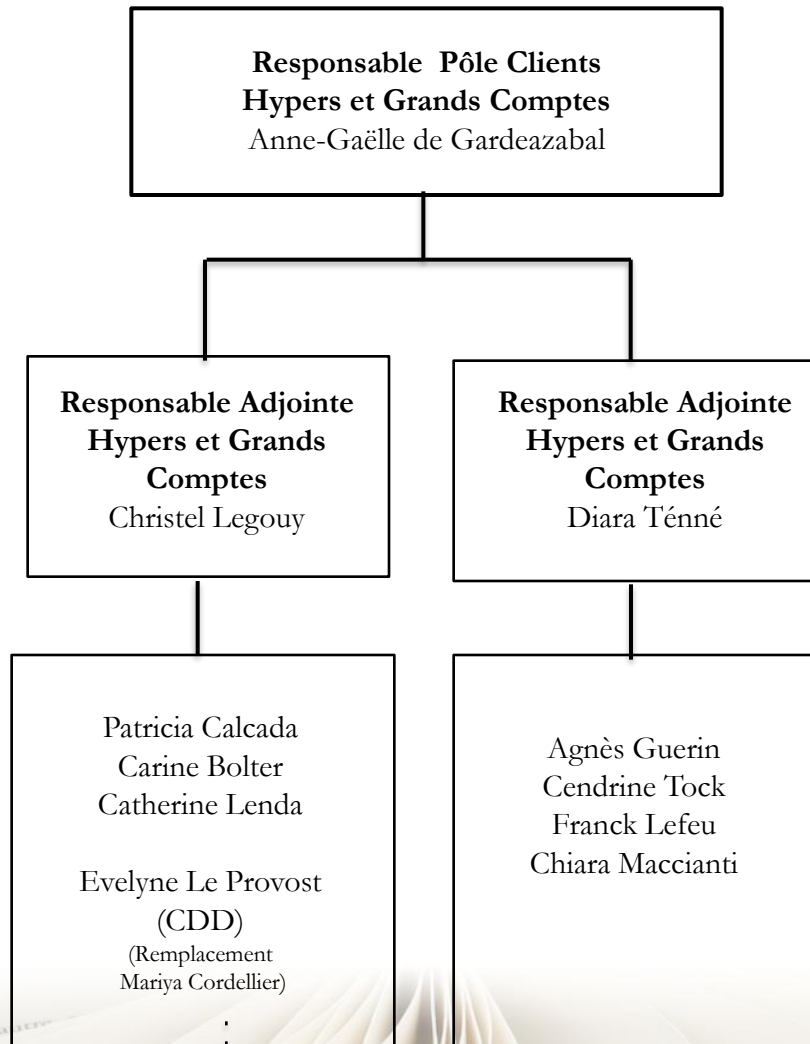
Responsable Pôle Clients Hypers et Grands Comptes
Anne-Gaëlle de Gardeazabal

Responsable Adjointe Hypers et Grands Comptes
Christel Legouy

Responsable Adjointe Hypers et Grands Comptes
Diara Ténné

Patricia Calcada
Carine Bolter
Catherine Lenda

Evelyne Le Provost (CDD)
(Remplacement Mariya Cordellier)

Agnès Guerin
Cendrine Tock
Franck Lefeu
Chiara Maccianti